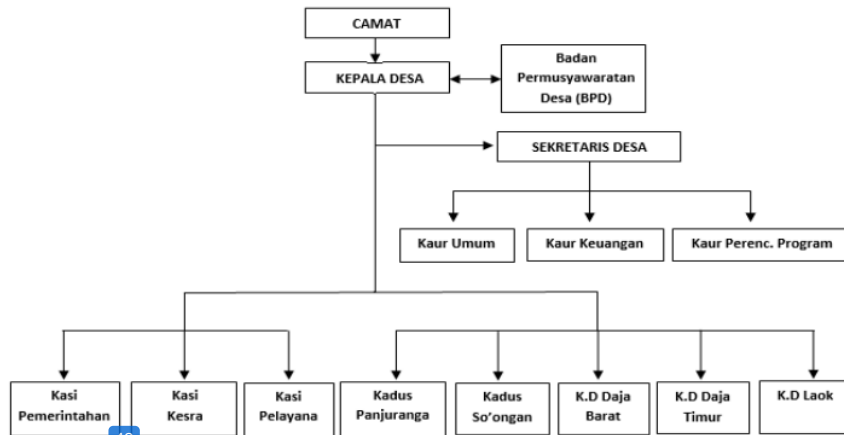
CAMAT

KEPALA DESA

Badan Permusyawaratan Desa (BPD)

SEKRETARIS DESA

Kaur Umum

Kaur Keuangan

Kaur Perenc. Program

Kasi Pemerintahan

Kasi Kesra

Kasi Pelayana

Kadus Panjuranga

Kadus So'ongan

K.D Daja Barat

K.D Daja Timur

K.D Laok